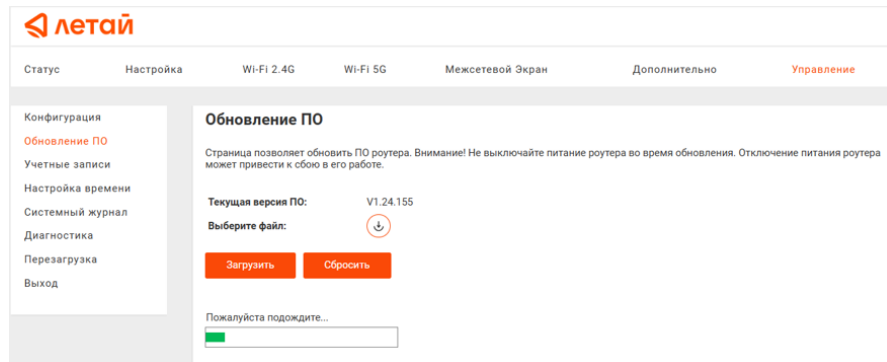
летай

Статус Настройка Wi-Fi 2.4G Wi-Fi 5G Межсетевой Экран Дополнительно Управление

Конфигурация
Обновление ПО
Учетные записи
Настройка времени
Системный журнал
Диагностика
Перезагрузка
Выход

Обновление ПО

Страница позволяет обновить ПО роутера. Внимание! Не выключайте питание роутера во время обновления. Отключение питания роутера может привести к сбою в его работе.

Текущая версия ПО: V1.24.155
Выберите файл:

Загрузить Сбросить

Пожалуйста подождите...